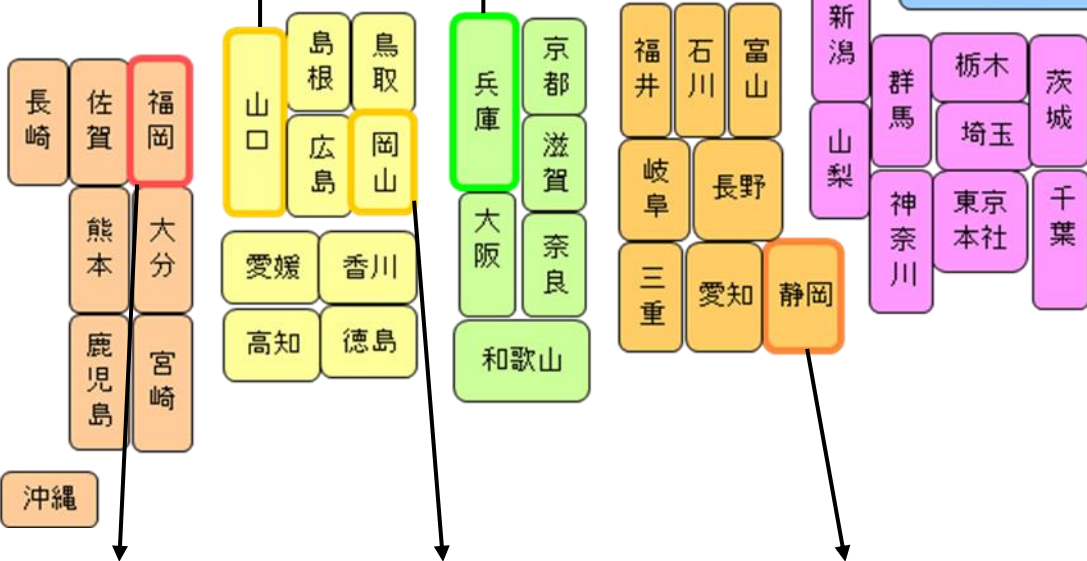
長崎
佐賀
福岡
熊本
大分
鹿児島
宮崎
沖縄

山口
島根
鳥取
広島
岡山
愛媛
香川
高知
徳島

兵庫
京都
滋賀
大阪
奈良
和歌山

福井
石川
富山
岐阜
長野
三重
愛知
静岡

新潟
山梨
群馬
栃木
茨城
埼玉
神奈川
東京本社
千葉